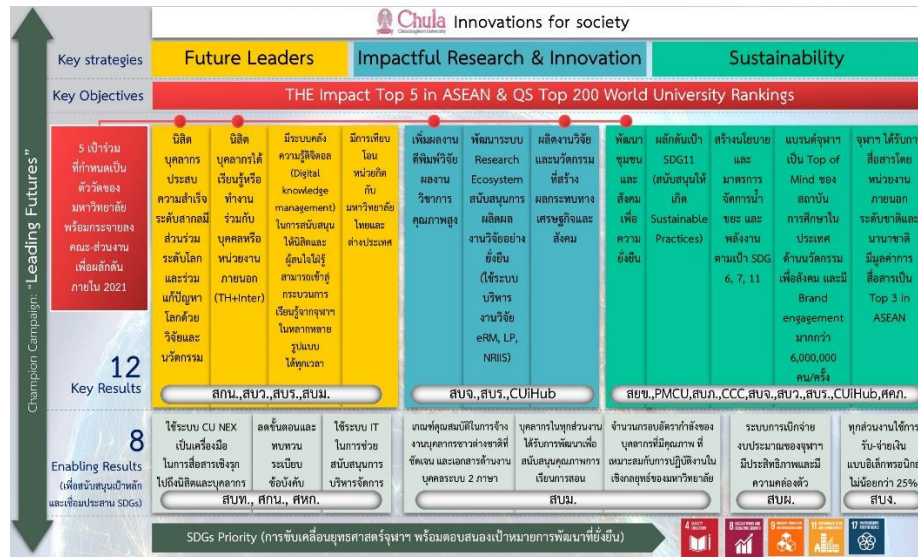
Chula Chulalongkorn University Innovations for society

Champion Campaign: "Leading Futures"

Key strategies

Future Leaders

Impactful Research & Innovation

Sustainability

Key Objectives

THE Impact Top 5 in ASEAN & QS Top 200 World University Rankings

5 เป้าร่วมที่กำหนดเป็นตัวชี้ของมหาวิทยาลัยพร้อมกระจายลงคณะ-ส่วนงานเพื่อผลักดันภายใน 2021

นิสิตบุคลากรประสบความสำเร็จระดับสากลมีส่วนร่วมระดับโลกและร่วมแก้ปัญหาโลกด้วยวิจัยและนวัตกรรม

นิสิตบุคลากรได้เรียนรู้หรือทำงานร่วมกับบุคคลหรือหน่วยงานภายนอก (TH+Inter)

มีระบบคลังความรู้ดิจิตอล (Digital knowledge management) ในการสนับสนุนให้นิสิตและผู้สนใจใฝ่รู้สามารถเข้าสู่กระบวนการเรียนรู้จากจุฬาฯ ในหลากหลายรูปแบบ ได้ทุกเวลา

มีการเทียบโอนหน่วยกิตกับมหาวิทยาลัยในและต่างประเทศ

เพิ่มผลงานตีพิมพ์วิจัยผลงานวิชาการคุณภาพสูง

พัฒนาระบบ Research Ecosystem สนับสนุนการผลิตผลงานวิจัยอย่างยั่งยืน (ใช้ระบบบริหารงานวิจัย eRM, LP, NRIIS)

ผลิตงานวิจัยและนวัตกรรมที่สร้างผลกระทบทางเศรษฐกิจและสังคม

พัฒนาชุมชนและสังคมเพื่อความยั่งยืน

ผลักดันเป้า SDG11 (สนับสนุนให้เกิด Sustainable Practices)

สร้างนโยบายและมาตรการจัดการน้ำขยะ และพลังงานตามเป้า SDG 6, 7, 11

แบรนด์จุฬาฯ เป็น Top of Mind ของสถาบันการศึกษาในประเทศด้านนวัตกรรมเพื่อสังคม และมี Brand engagement มากกว่า 6,000,000 คน/ครั้ง

จุฬาฯ ได้รับการสื่อสารโดยหน่วยงานภายนอกระดับชาติและนานาชาติ มีมูลค่าการสื่อสารเป็น Top 3 in ASEAN

12 Key Results

สกน.,สบว.,สบร.,สบม.

สบจ.,สบว.,CUiHub

สยข.,PMCU,สบภ.,CCC,สบจ.,สบว.,สบร.,CUiHub,ศคภ.

8 Enabling Results (เพื่อสนับสนุนเป้าหลักและเชื่อมประสาน SDGs)

ใช้ระบบ CU NEX เป็นเครื่องมือในการสื่อสารเชิงรุกไปยังนิสิตและบุคลากร

ลดขั้นตอนและทบทวนระเบียบข้อบังคับ

ใช้ระบบ IT ในการช่วยสนับสนุนการบริหารจัดการ

เกณฑ์คุณสมบัติในการจ้างงานบุคลากรชาวต่างชาติที่ชัดเจน และเอกสารด้านงานบุคคลระบบ 2 ภาษา

บุคลากรในทุกส่วนงานได้รับการพัฒนาเพื่อสนับสนุนคุณภาพการเรียนการสอน

จำนวนกรอบอัตรากำลังของบุคลากรที่มีคุณภาพ ที่เหมาะสมกับการปฏิบัติงานในเชิงกลยุทธ์ของมหาวิทยาลัย

ระบบการเบิกจ่ายงบประมาณของจุฬาฯ มีประสิทธิภาพและมีความคล่องตัว

ทุกส่วนงานใช้การรับ-จ่ายเงินแบบอิเล็กทรอนิกส์ไม่น้อยกว่า 25%

สบท., ศกน., สหก.

สบม.

สบผ.

สบง.

SDGs Priority (การขับเคลื่อนยุทธศาสตร์จุฬาฯ พร้อมตอบสนองเป้าหมายการพัฒนาที่ยั่งยืน)

4 QUALITY EDUCATION
8 DECENT WORK AND ECONOMIC GROWTH
9 INDUSTRY, INNOVATION AND INFRASTRUCTURE
11 SUSTAINABLE CITIES AND COMMUNITIES
17 PARTNERSHIPS FOR THE GOALS